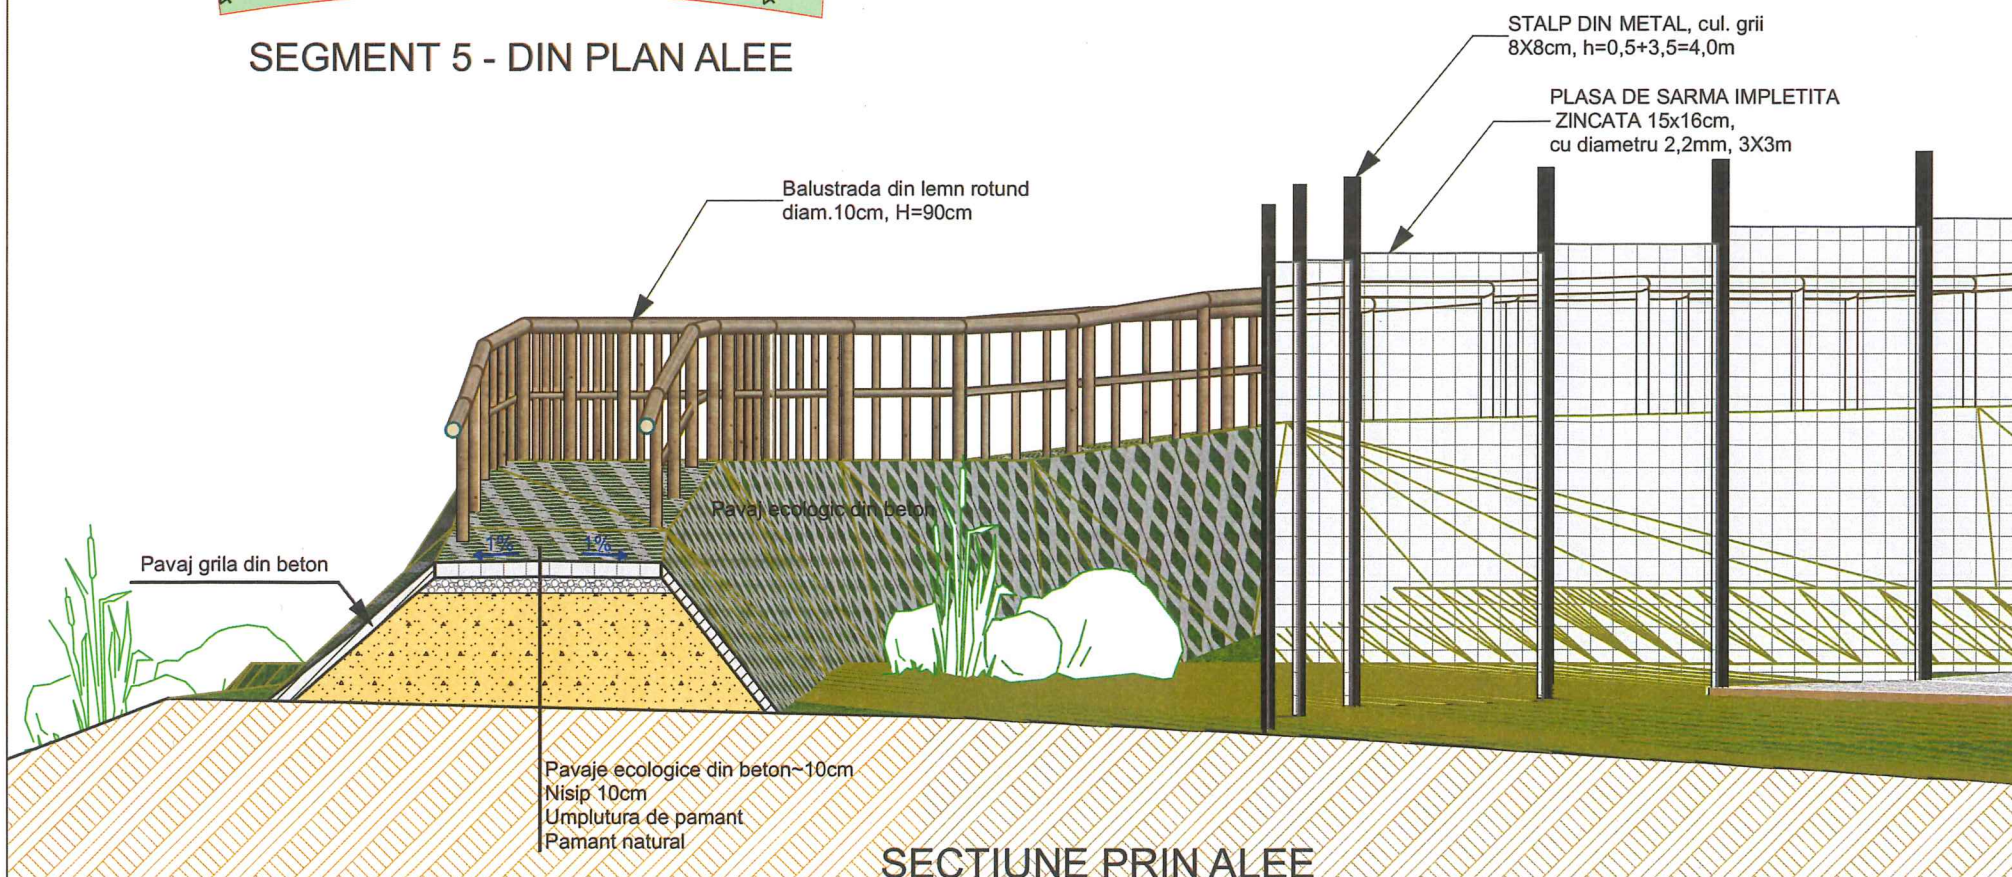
SEGMENT 5 - DIN PLAN ALEE

STALP DIN METAL, cul. grii
8X8cm, h=0,5+3,5=4,0m

PLASA DE SARMA IMPLETITA
ZINCATA 15x16cm,
cu diametru 2,2mm, 3X3m

Balustrada din lemn rotund
diam.10cm, H=90cm

Pavaj ecologic din beton

1%

1%

Pavaj grila din beton

Pavaje ecologice din beton~10cm
Nisip 10cm
Umplutura de pamant
Pamant natural

SECTIUNE PRIN ALEE